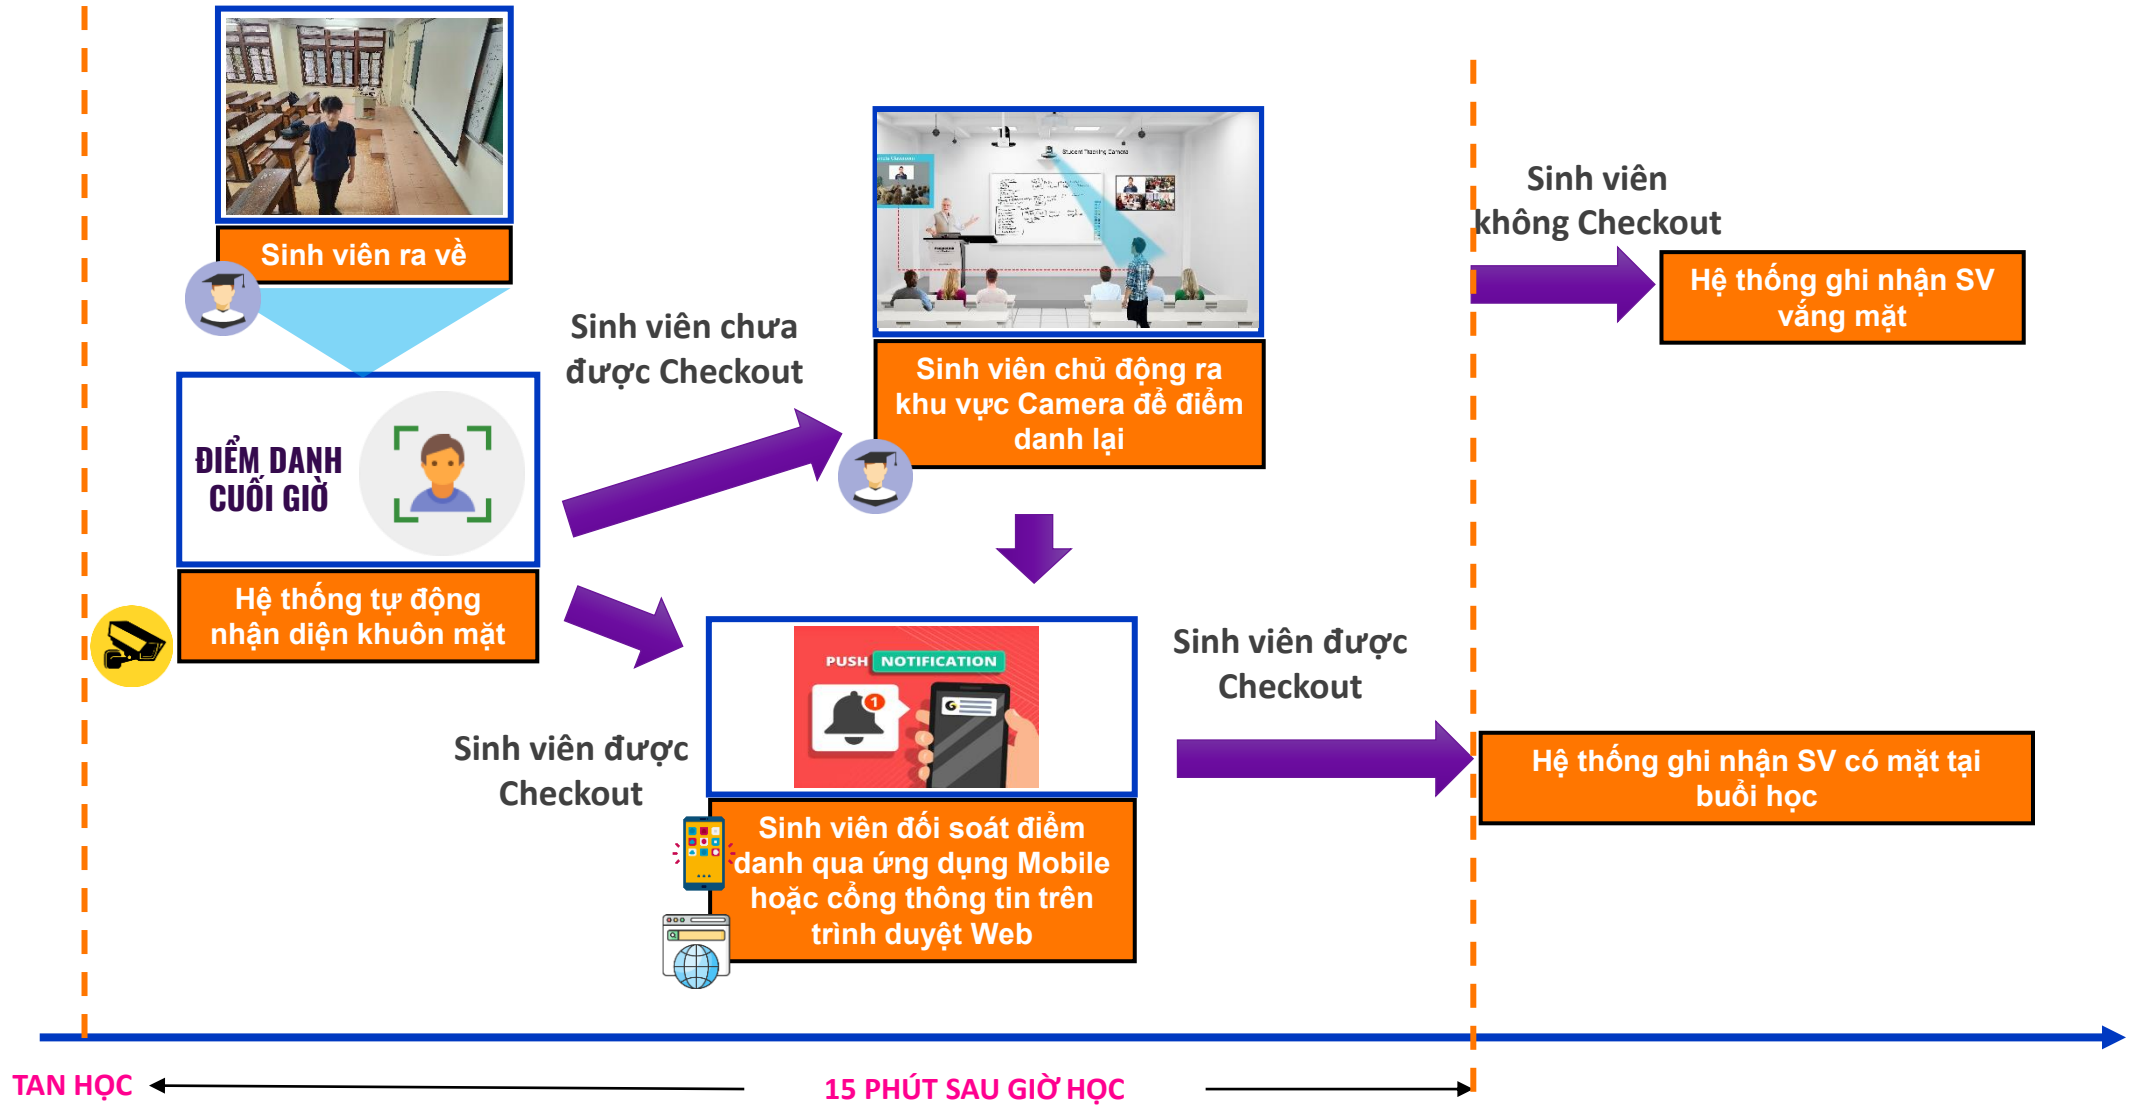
Sinh viên ra về

ĐIỂM DANH CUỐI GIỜ

Hệ thống tự động nhận diện khuôn mặt

Sinh viên chưa được Checkout

Sinh viên chủ động ra khu vực Camera để điểm danh lại

Sinh viên không Checkout

Hệ thống ghi nhận SV vắng mặt

PUSH NOTIFICATION

Sinh viên được Checkout

Sinh viên đối soát điểm danh qua ứng dụng Mobile hoặc cổng thông tin trên trình duyệt Web

Sinh viên được Checkout

Hệ thống ghi nhận SV có mặt tại buổi học

TAN HỌC

15 PHÚT SAU GIỜ HỌC